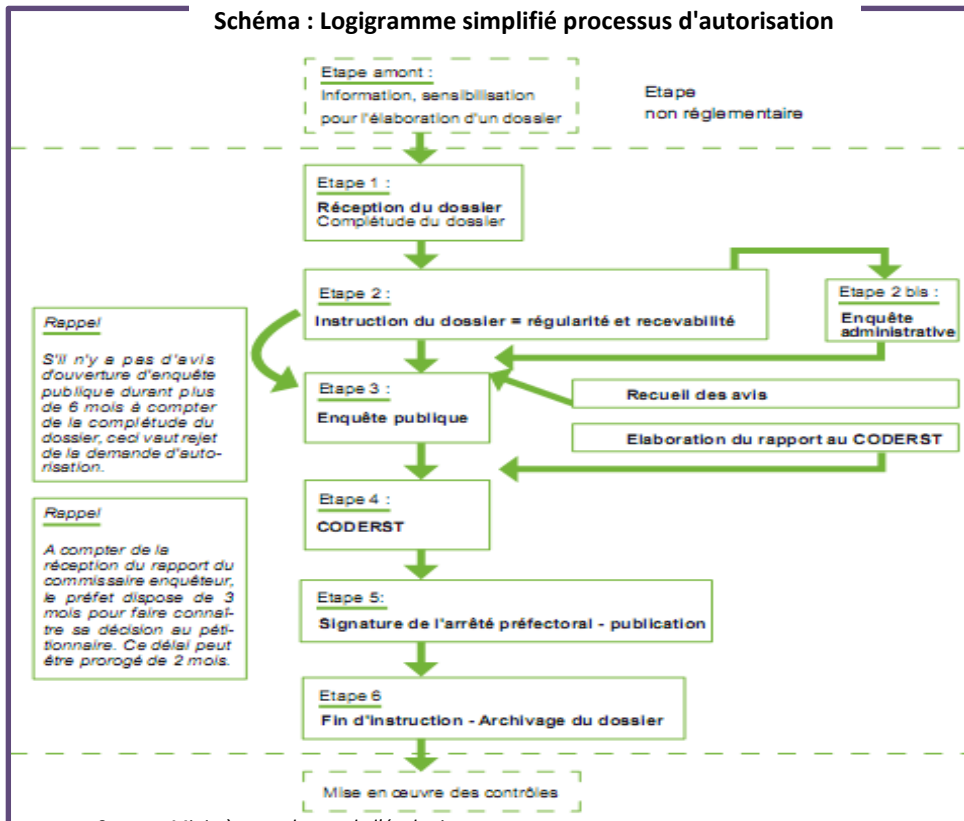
Schéma : Logigramme simplifié processus d'autorisation

Etape amont :
Information, sensibilisation pour l'élaboration d'un dossier

Etape non réglementaire

Etape 1 :
Réception du dossier
Complétude du dossier

Etape 2 :
Instruction du dossier = régularité et recevabilité

Etape 2 bis :
Enquête administrative

Rappel
S'il n'y a pas d'avis d'ouverture d'enquête publique durant plus de 6 mois à compter de la complétude du dossier, ceci vaut rejet de la demande d'autorisation.

Etape 3 :
Enquête publique

Recueil des avis

Elaboration du rapport au CODERST

Etape 4 :
CODERST

Rappel
A compter de la réception du rapport du commissaire enquêteur, le préfet dispose de 3 mois pour faire connaître sa décision au pétitionnaire. Ce délai peut être prorogé de 2 mois.

Etape 5:
Signature de l'arrêté préfectoral - publication

Etape 6
Fin d'instruction - Archivage du dossier

Mise en œuvre des contrôles

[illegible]